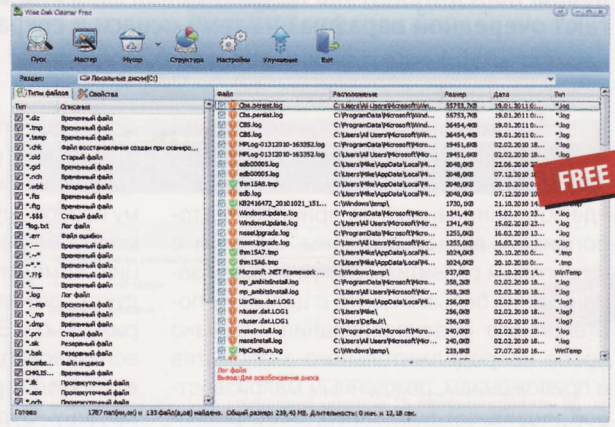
Wise Disk Cleaner Free

Поиск | Мастер | Мусор | Структура | Настройки | Улучшение | Exit

Раздел: Локальные диски(C:)

Типы файлов | Свойства

| Тип | Описание |
|---|---|
| *.diz | Временный файл |
| *.tmp | Временный файл |
| *.temp | Временный файл |
| *.chk | Файл восстановления создан при сканиро... |
| *.old | Старый файл |
| *.gid | Временный файл |
| *.nch | Временный файл |
| *.wbk | Резервный файл |
| *.fts | Временный файл |
| *.ftg | Временный файл |
| *.$$$ | Старый файл |
| *log.txt | Лог файл |
| *.err | Файл ошибок |
| *.--- | Временный файл |
| *.~* | Временный файл |
| ~*.* | Временный файл |
| *.??$ | Временный файл |
| *.___ | Временный файл |
| *.log | Лог файл |
| *.~mp | Временный файл |
| *._mp | Временный файл |
| *.dmp | Временный файл |
| *.prv | Старый файл |
| *.sik | Резервный файл |
| *.bak | Резервный файл |
| thumbs... | Файл индекса |
| CHKLIS... | Временный файл |
| *.ilk | Промежуточный файл |
| *.aps | Промежуточный файл |

| Файл | Расположение | Размер | Дата | Тип |
|---|---|---|---|---|
| Cbs.persist.log | C:\Users\All Users\Microsoft\Win... | 55753,7KB | 19.01.2011 0... | *.log |
| Cbs.persist.log | C:\ProgramData\Microsoft\Wind... | 55753,7KB | 19.01.2011 0... | *.log |
| CBS.log | C:\ProgramData\Microsoft\Wind... | 36454,4KB | 19.01.2011 0... | *.log |
| CBS.log | C:\Users\All Users\Microsoft\Win... | 36454,4KB | 19.01.2011 0... | *.log |
| MPLog-01312010-163352.log | C:\ProgramData\Microsoft\Wind... | 19451,6KB | 02.02.2010 18... | *.log |
| MPLog-01312010-163352.log | C:\Users\All Users\Microsoft\Win... | 19451,6KB | 02.02.2010 18... | *.log |
| edb00005.log | C:\Users\Mike\AppData\Local\M... | 2048,0KB | 22.06.2010 1... | *.log |
| edb00005.log | C:\Users\Mike\AppData\Local\M... | 2048,0KB | 07.12.2010 1... | *.log |
| thm15A8.tmp | C:\Users\Mike\AppData\Local\T... | 2048,0KB | 20.10.2010 2... | *.tmp |
| edb.log | C:\Users\Mike\AppData\Local\M... | 2048,0KB | 07.12.2010 1... | *.log |
| KB2416472_20101021_151... | C:\Windows\temp\ | 1730,1KB | 21.10.2010 1... | *.log |
| WindowsUpdate.log | C:\Windows\ | 1341,4KB | 15.02.2010 23... | *.log |
| WindowsUpdate.log | C:\Windows\ | 1341,4KB | 15.02.2010 23... | *.log |
| mseeUpgrade.log | C:\ProgramData\Microsoft\Micr... | 1255,0KB | 16.03.2010 13... | *.log |
| mseeUpgrade.log | C:\Users\All Users\Microsoft\Mic... | 1255,0KB | 16.03.2010 13... | *.log |
| thm15A7.tmp | C:\Users\Mike\AppData\Local\T... | 1024,0KB | 20.10.2010 2... | *.tmp |
| thm15A6.tmp | C:\Users\Mike\AppData\Local\T... | 1024,0KB | 20.10.2010 2... | *.tmp |
| Microsoft .NET Framework ... | C:\Windows\temp\ | 937,0KB | 21.10.2010 14... | WinTemp |
| mp_ambitsInstall.log | C:\ProgramData\Microsoft\Micr... | 358,2KB | 02.02.2010 18... | *.log |
| mp_ambitsInstall.log | C:\Users\All Users\Microsoft\Mic... | 358,2KB | 02.02.2010 18... | *.log |
| UsrClass.dat.LOG1 | C:\Users\Mike\AppData\Local\M... | 256,0KB | 02.02.2010 18... | *.log |
| ntuser.dat.LOG1 | C:\Users\Mike\ | 256,0KB | 02.02.2010 18... | *.log |
| ntuser.dat.LOG1 | C:\Users\Default\ | 256,0KB | 02.02.2010 18... | *.log |
| mseeInstall.log | C:\ProgramData\Microsoft\Micr... | 240,0KB | 02.02.2010 18... | *.log |
| mseeInstall.log | C:\Users\All Users\Microsoft\Mic... | 240,0KB | 02.02.2010 18... | *.log |
| MpCmdRun.log | C:\Windows\temp\ | 233,8KB | 27.07.2010 16... | WinTemp |

FREE

Лог файл
Вывод: Для освобождения диска

Готово | 1787 пап(ки,ок) и 133 файл(а,ов) найдено. Общий размер: 239,40 MB. Длительность: 0 мин. и 12,18 сек.